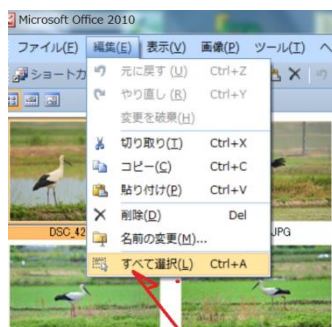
Microsoft Office 2010

ファイル(F) 編集(E) 表示(V) 画像(P) ツール(T) ヘ

ショートカ

元に戻す (U) Ctrl+Z
やり直し (R) Ctrl+Y
変更を破棄(H)
切り取り(T) Ctrl+X
コピー(C) Ctrl+C
貼り付け(P) Ctrl+V
削除(D) Del
名前の変更(M)...
すべて選択(L) Ctrl+A

DSC_42

JPG